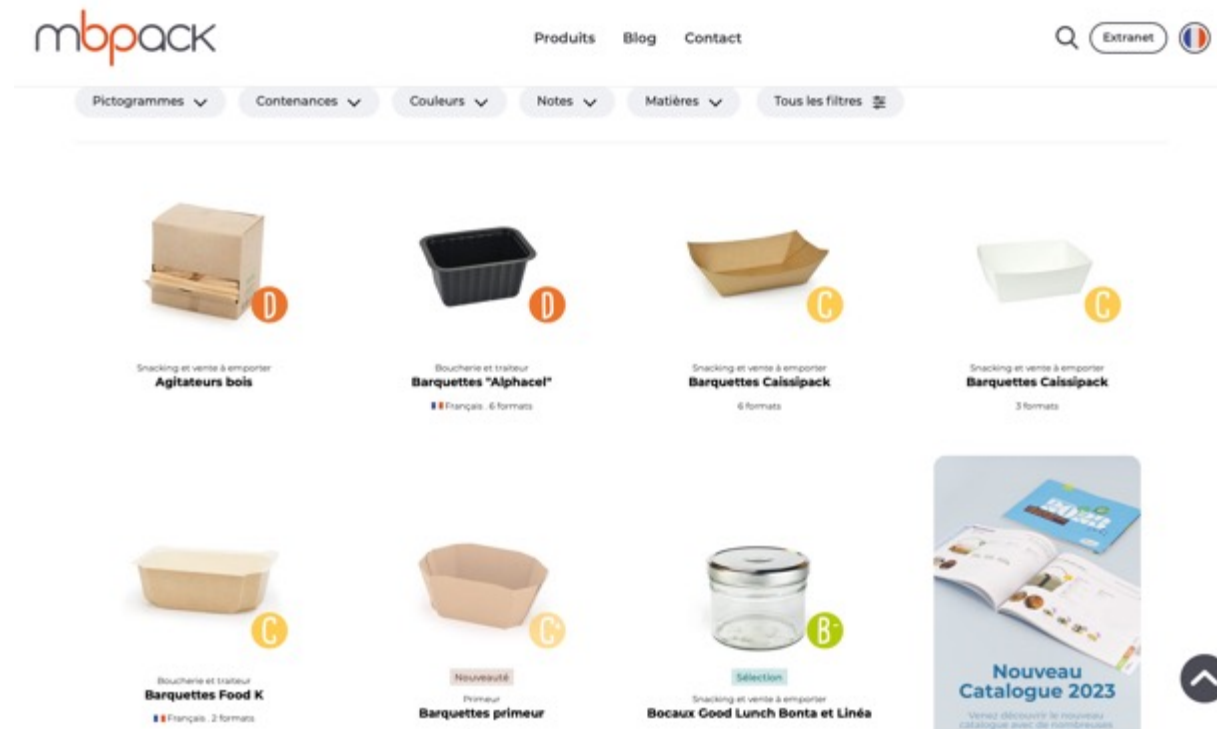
mbpack

Produits Blog Contact

Extranet

Pictogrammes Contenances Couleurs Notes Matières Tous les filtres

D

Snacking et vente à emporter
Agitateurs bois

D

Boucherie et traiteur
Barquettes "Alphacel"
Français . 6 formats

C

Snacking et vente à emporter
Barquettes Caissipack
6 formats

C

Snacking et vente à emporter
Barquettes Caissipack
3 formats

C

Boucherie et traiteur
Barquettes Food K
Français . 2 formats

C+

Nouveauté
Primeur
Barquettes primeur

B-

Sélection
Snacking et vente à emporter
Bocaux Good Lunch Bonta et Linéa

Nouveau Catalogue 2023
Venez découvrir le nouveau catalogue avec de nombreuses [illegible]